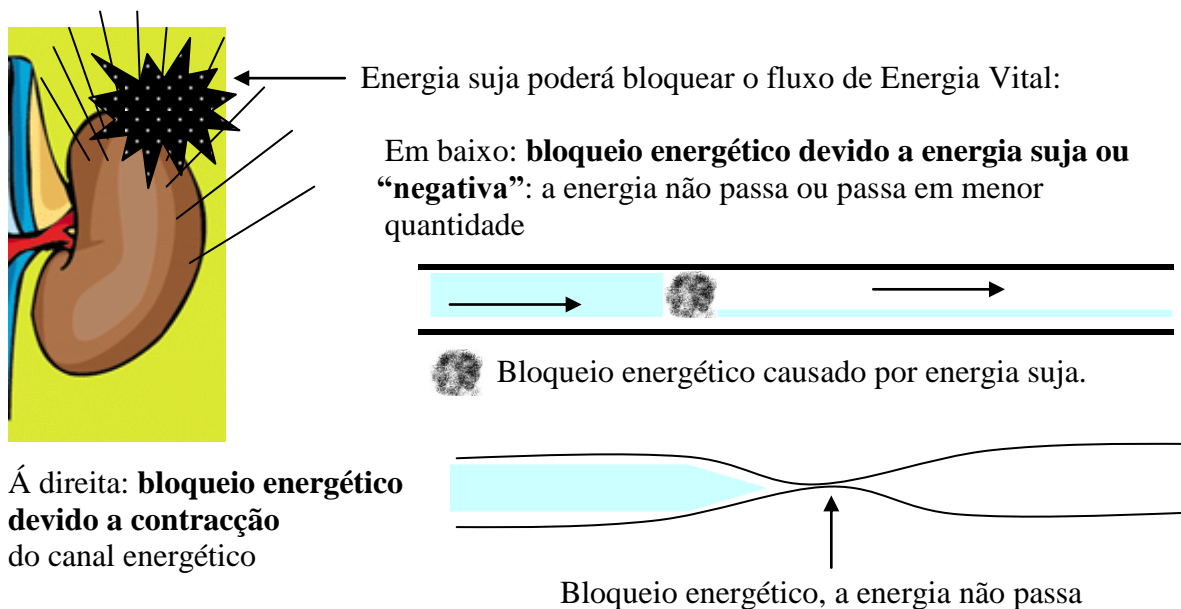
Energia suja poderá bloquear o fluxo de Energia Vital:

Em baixo: **bloqueio energético devido a energia suja ou "negativa"**: a energia não passa ou passa em menor quantidade

Bloqueio energético causado por energia suja.

Á direita: **bloqueio energético devido a contracção** do canal energético

Bloqueio energético, a energia não passa